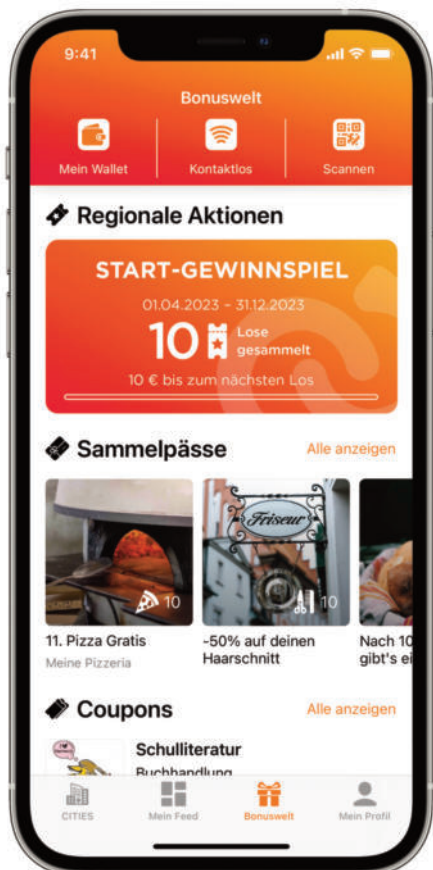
9:41

Bonuswelt

Mein Wallet

Kontaktlos

Scannen

Regionale Aktionen

START-GEWINNSPIEL

01.04.2023 - 31.12.2023

10 Lose gesammelt

10 € bis zum nächsten Los

Sammelpässe

Alle anzeigen

10

Friseur

10

11. Pizza Gratis

Meine Pizzeria

-50% auf deinen Haarschnitt

Nach 10 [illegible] gibt's ei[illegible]

Coupons

Alle anzeigen

Schulliteratur

Buchhandlung

CITIES

Mein Feed

Bonuswelt

Mein Profil